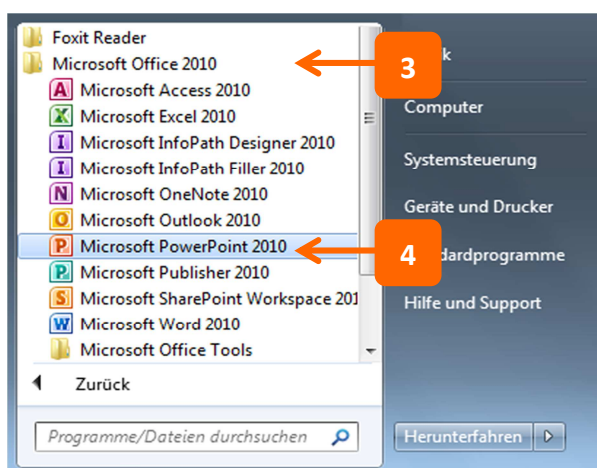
Foxit Reader
Microsoft Office 2010
Microsoft Access 2010
Microsoft Excel 2010
Microsoft InfoPath Designer 2010
Microsoft InfoPath Filler 2010
Microsoft OneNote 2010
Microsoft Outlook 2010
Microsoft PowerPoint 2010
Microsoft Publisher 2010
Microsoft SharePoint Workspace 201
Microsoft Word 2010
Microsoft Office Tools
Zurück
Programme/Dateien durchsuchen

3
4

k
Computer
Systemsteuerung
Geräte und Drucker
dardprogramme
Hilfe und Support
Herunterfahren